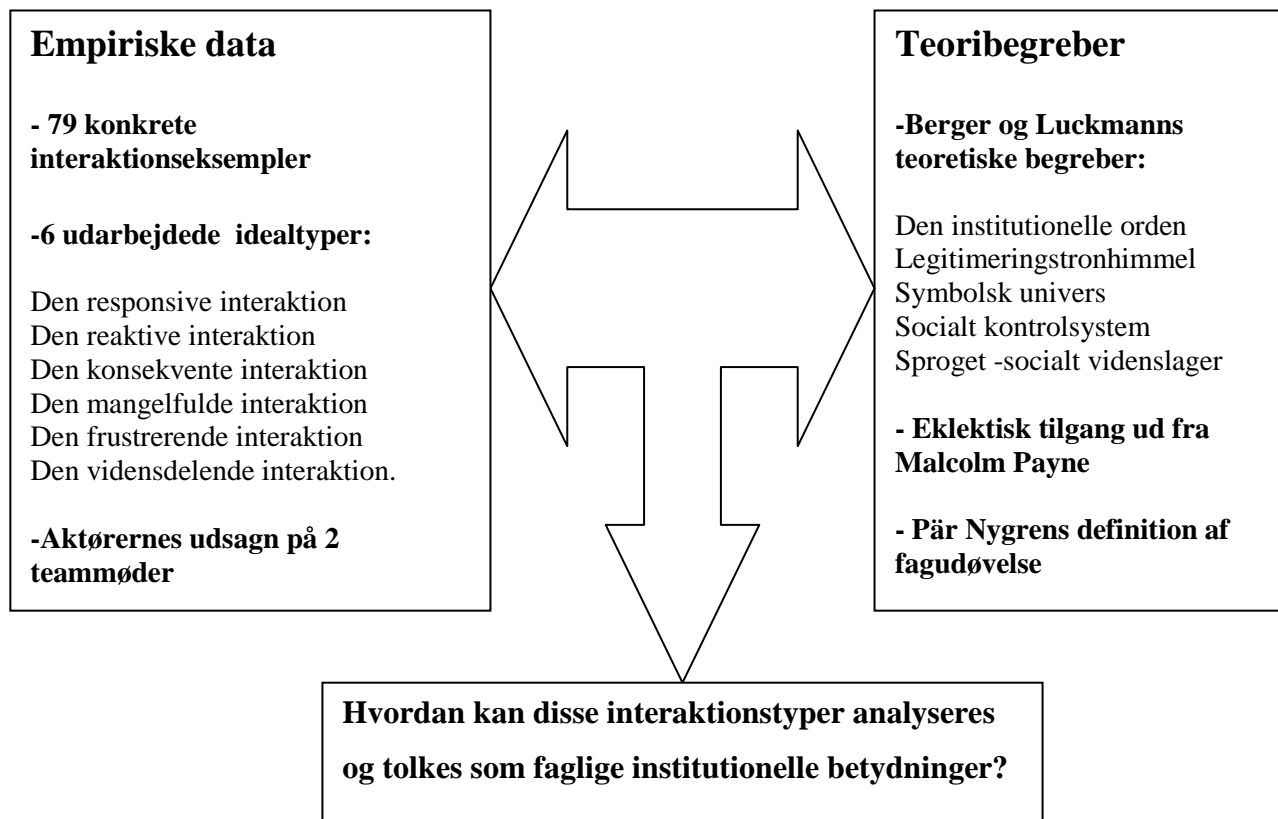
Empiriske data

- 79 konkrete interaktionseksempler

-6 udarbejdede idealtyper:

Den responsive interaktion
Den reaktive interaktion
Den konsekvente interaktion
Den mangelfulde interaktion
Den frustrerende interaktion
Den vidensdelende interaktion.

-Aktørernes udsagn på 2 teammøder

Teoribegreber

-Berger og Luckmanns teoretiske begreber:

Den institutionelle orden
Legitimeringstronhimmel
Symbolsk univers
Socialt kontrolsystem
Sproget -socialt videnslager

- Eklektisk tilgang ud fra Malcolm Payne

- Pär Nygrens definition af fagudøvelse

Hvordan kan disse interaktionstyper analyseres og tolkes som faglige institutionelle betydninger?